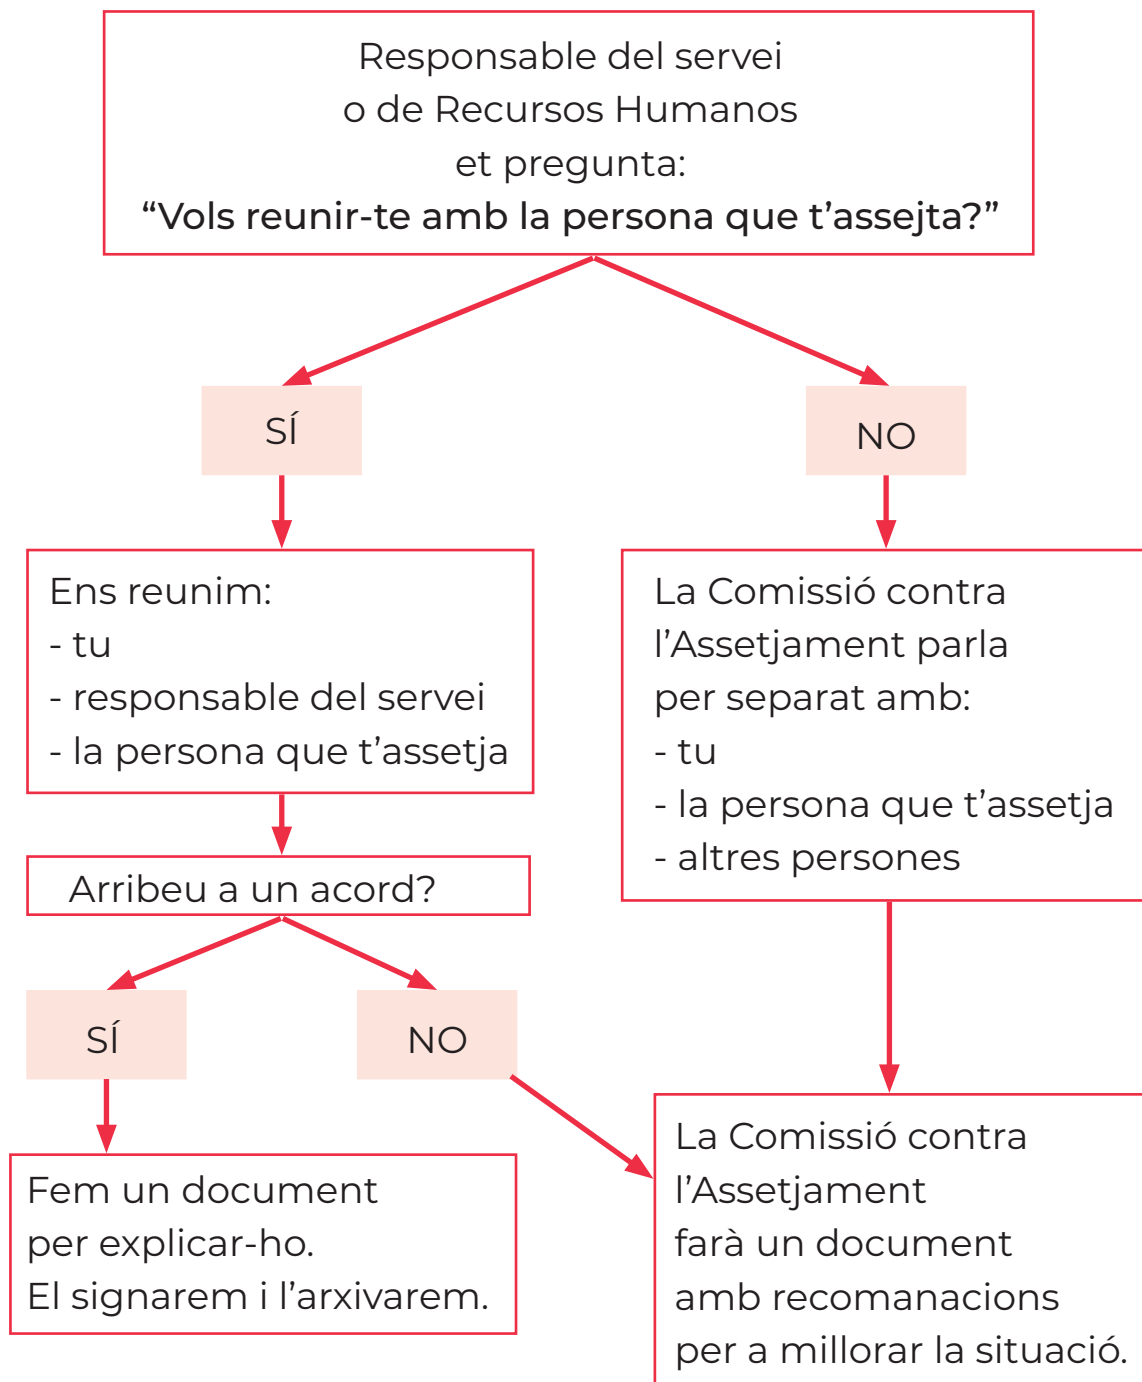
Responsable del servei
o de Recursos Humanos
et pregunta:
“Vols reunir-te amb la persona que t’assejta?”

SÍ

NO

Ens reunim:
- tu
- responsable del servei
- la persona que t’assetja

La Comissió contra l’Assetjament parla per separat amb:
- tu
- la persona que t’assetja
- altres persones

Arribeu a un acord?

SÍ

NO

Fem un document per explicar-ho.
El signarem i l’arxivarem.

La Comissió contra l’Assetjament farà un document amb recomanacions per a millorar la situació.